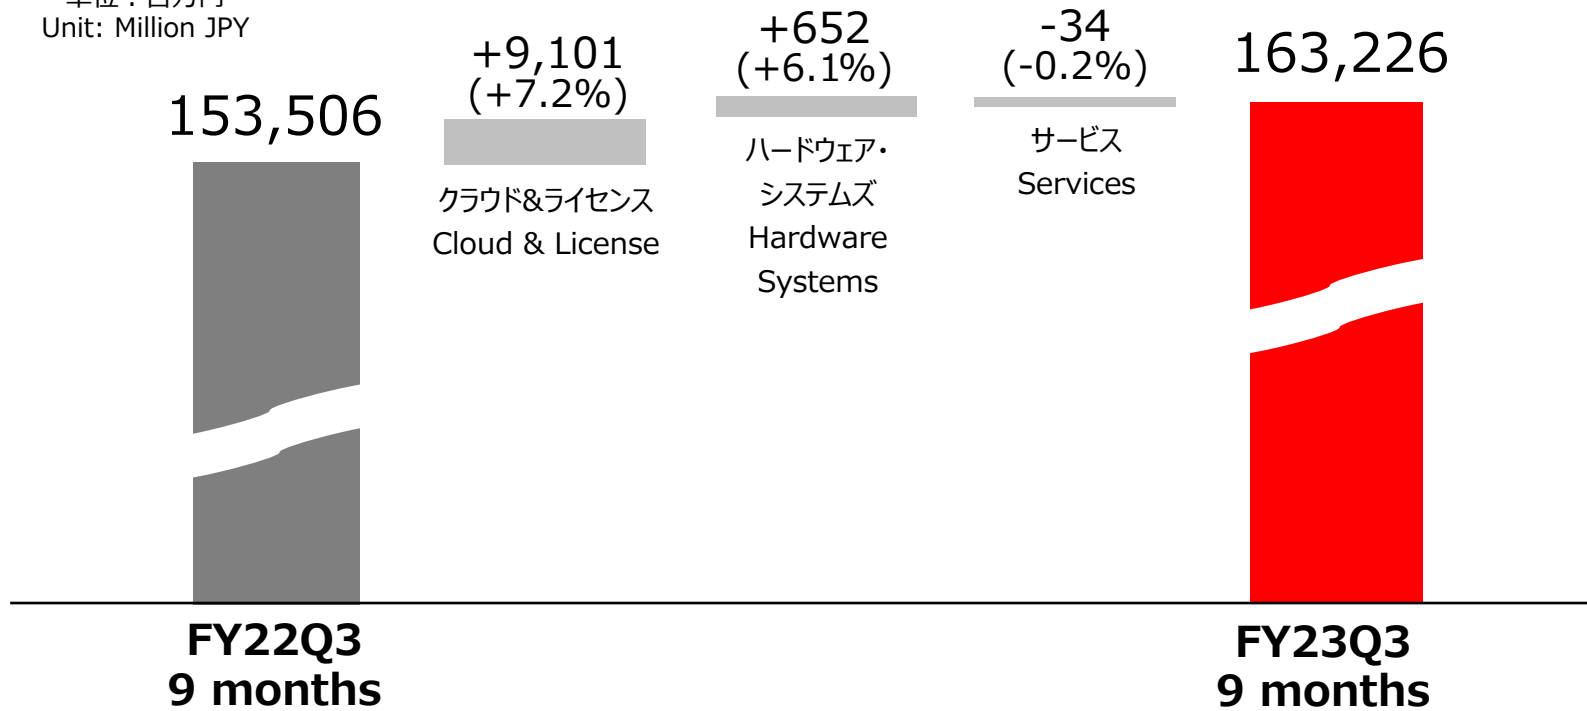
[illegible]
Unit: Million JPY

153,506

+9,101
(+7.2%)
クラウド&ライセンス
Cloud & License

+652
(+6.1%)
ハードウェア・システムズ
Hardware Systems

-34
(-0.2%)
サービス
Services

163,226

FY22Q3
9 months

FY23Q3
9 months